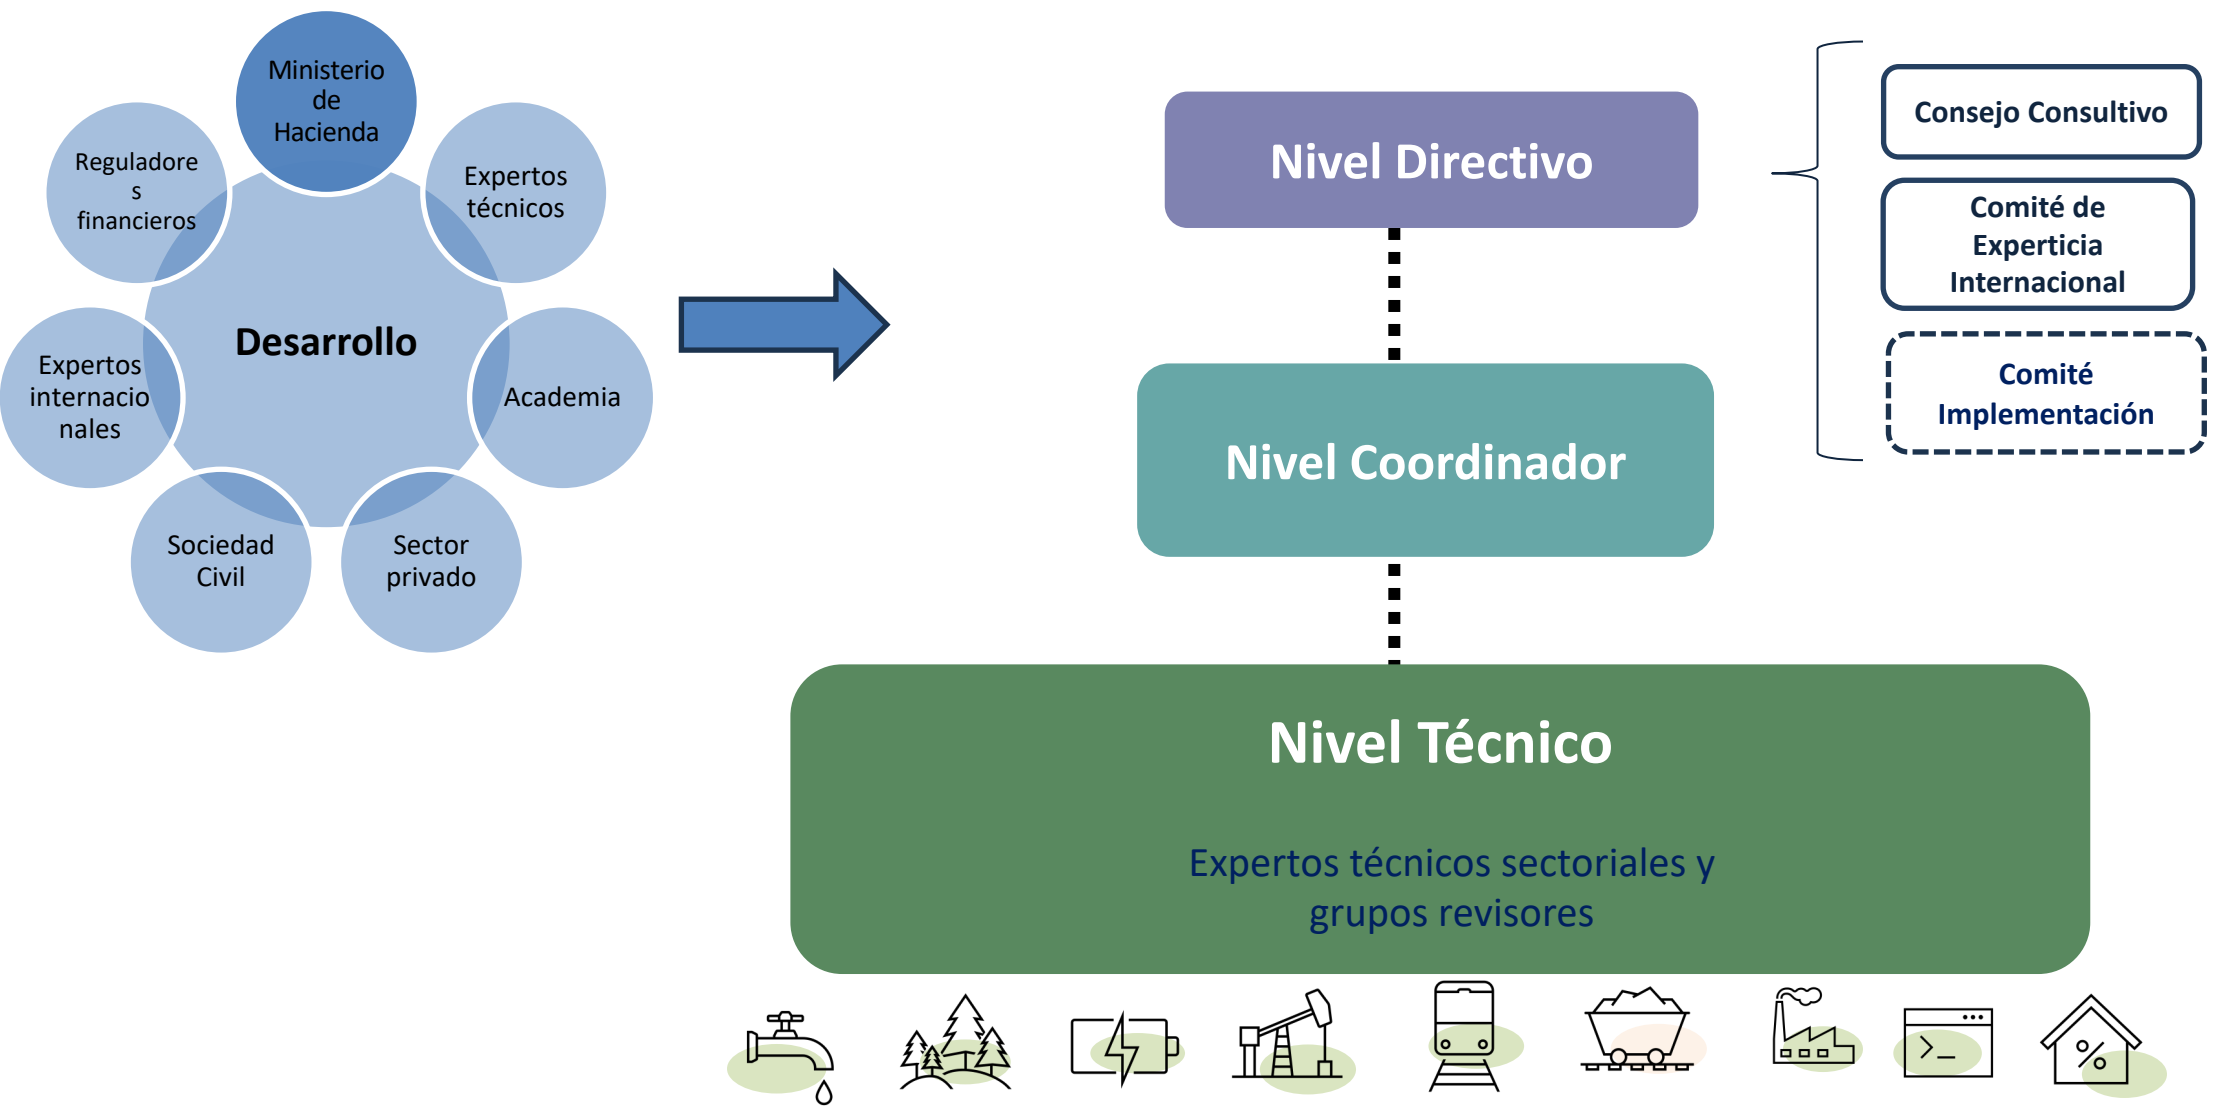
Ministerio de Hacienda

Reguladore s financieros

Expertos técnicos

Desarrollo

Expertos internacio nales

Academia

Sociedad Civil

Sector privado

Nivel Directivo

Consejo Consultivo

Comité de Experticia Internacional

Comité Implementación

Nivel Coordinador

Nivel Técnico

Expertos técnicos sectoriales y grupos revisores